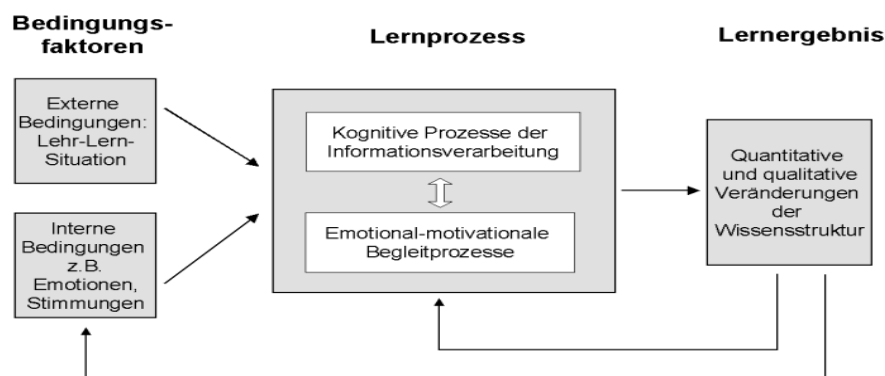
Bedingungsfaktoren

Lernprozess

Lernergebnis

Externe Bedingungen: Lehr-Lern-Situation

Interne Bedingungen z.B. Emotionen, Stimmungen

Kognitive Prozesse der Informationsverarbeitung

Emotional-motivationale Begleitprozesse

Quantitative und qualitative Veränderungen der Wissensstruktur